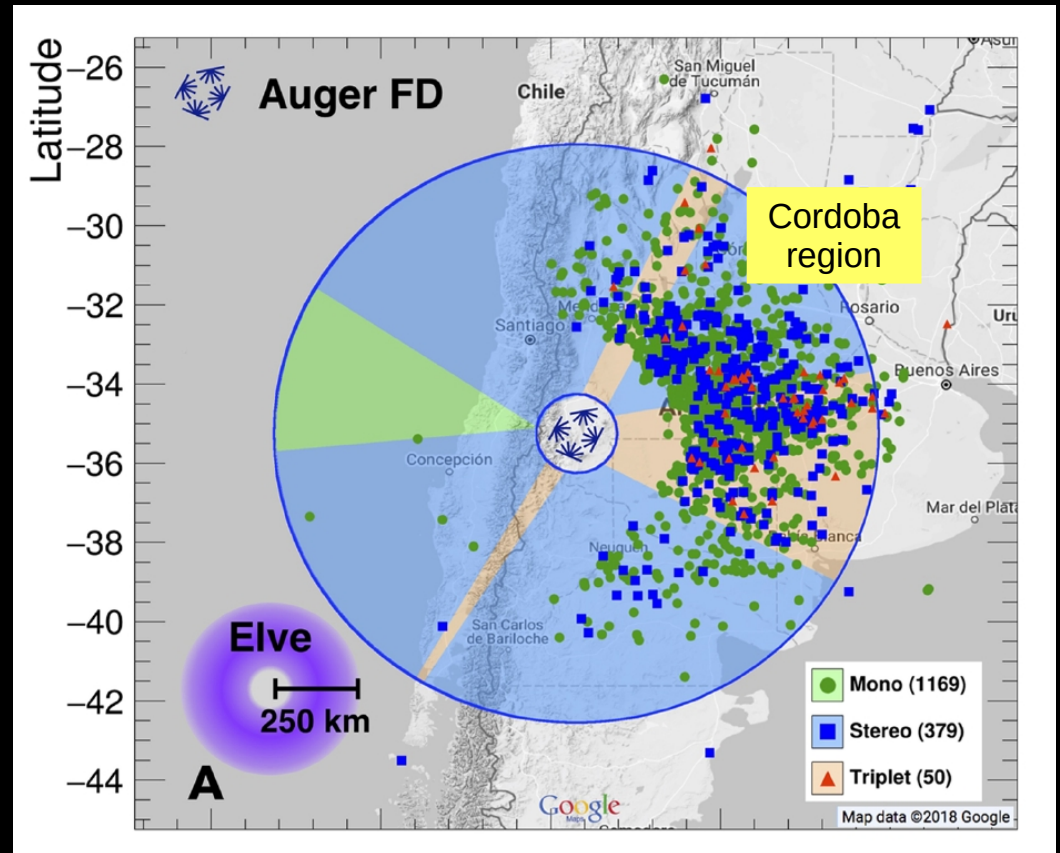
Latitude
−26
−28
−30
−32
−34
−36
−38
−40
−42
−44

Auger FD

Chile
San Miguel de Tucumán
Asun
Cordoba region
Rosario
Uru
Santiago
Buenos Aires
Concepción
Mar del Plata
Neuquén
San Carlos de Bariloche
Bahía Blanca

Elve
250 km
A

Mono (1169)
Stereo (379)
Triplet (50)

Google
Map data ©2018 Google